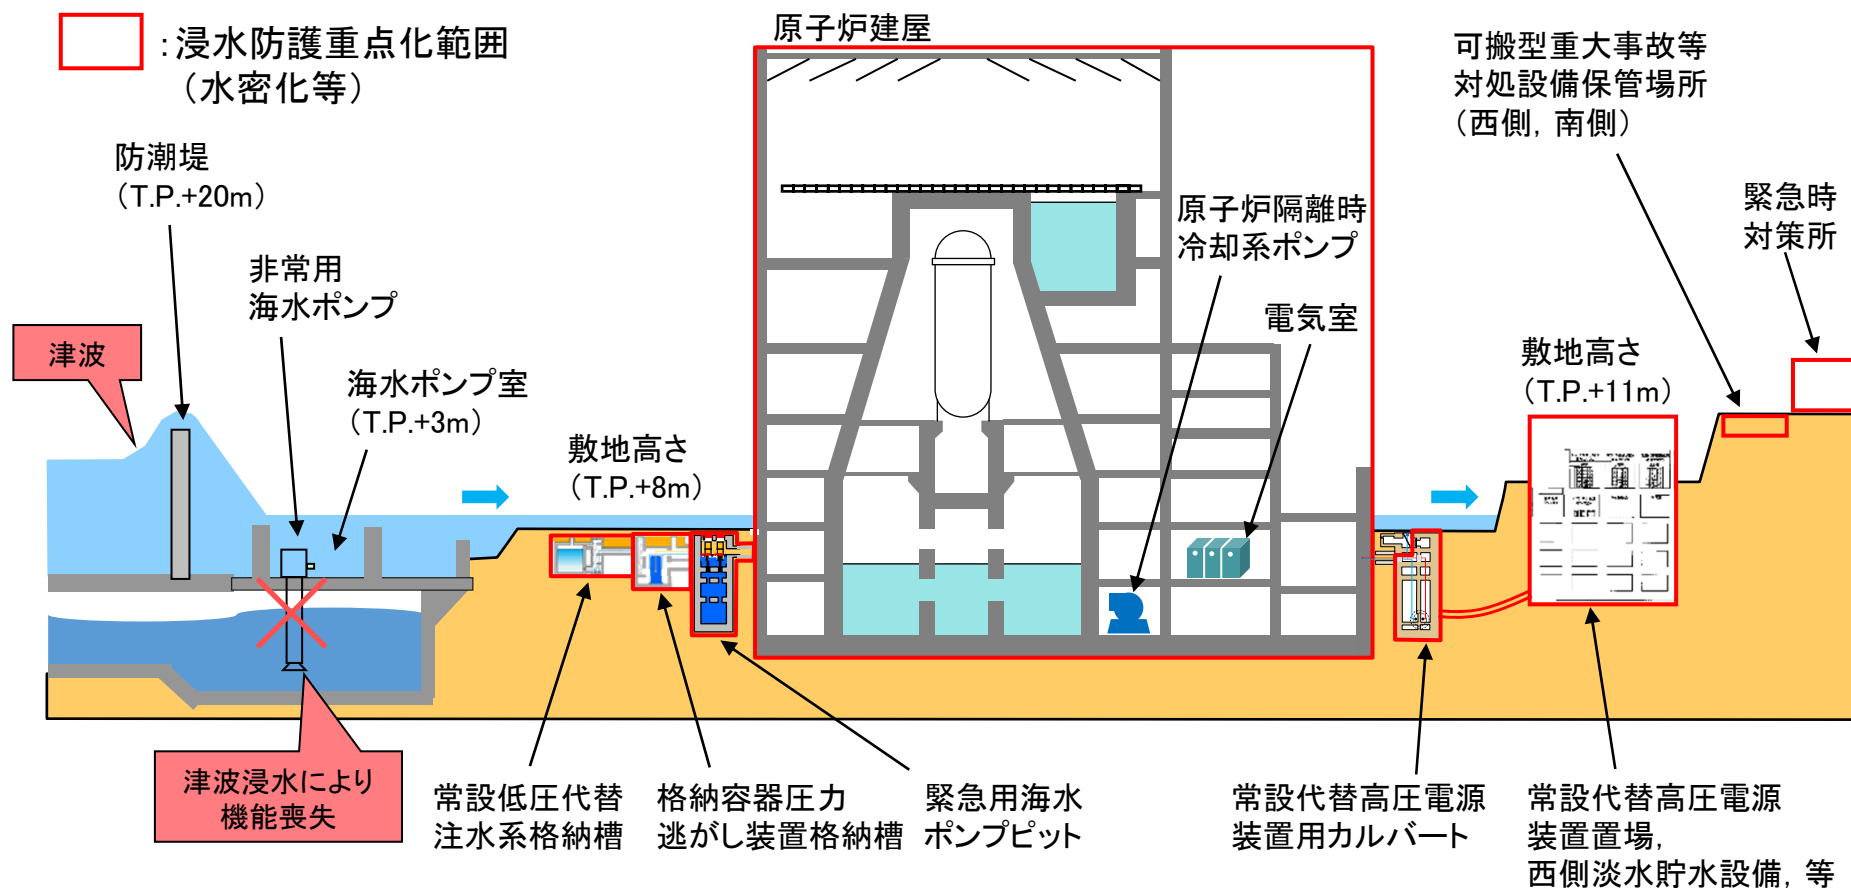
:浸水防護重点化範囲
（水密化等）

原子炉建屋

可搬型重大事故等
対処設備保管場所
（西側，南側）

防潮堤
（T.P.+20m）

非常用
海水ポンプ

津波

海水ポンプ室
（T.P.+3m）

敷地高さ
（T.P.+8m）

原子炉隔離時
冷却系ポンプ

電気室

緊急時
対策所

敷地高さ
（T.P.+11m）

津波浸水により
機能喪失

常設低圧代替
注水系格納槽

格納容器圧力
逃がし装置格納槽

緊急用海水
ポンプピット

常設代替高圧電源
装置用カルバート

常設代替高圧電源
装置置場，
西側淡水貯水設備，等